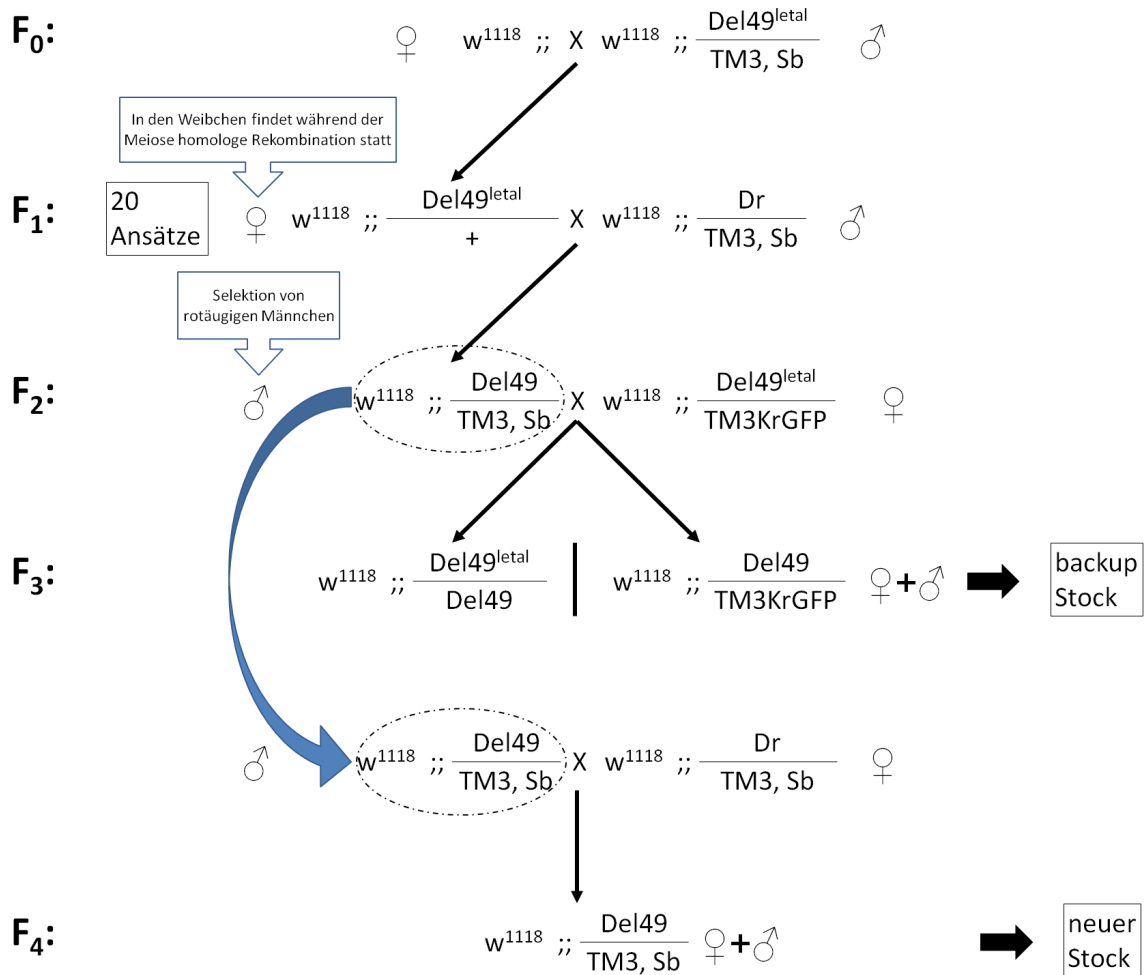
$F_0$: ♀ $w^{1118}$ ;; X $w^{1118}$ ;; $\frac{Del49^{letal}}{TM3, Sb}$ ♂

In den Weibchen findet während der Meiose homologe Rekombination statt

$F_1$: 20 Ansätze ♀ $w^{1118}$ ;; $\frac{Del49^{letal}}{+}$ X $w^{1118}$ ;; $\frac{Dr}{TM3, Sb}$ ♂

Selektion von rotäugigen Männchen

$F_2$: ♂ $w^{1118}$ ;; $\frac{Del49}{TM3, Sb}$ X $w^{1118}$ ;; $\frac{Del49^{letal}}{TM3KrGFP}$ ♀

$F_3$: $w^{1118}$ ;; $\frac{Del49^{letal}}{Del49}$ | $w^{1118}$ ;; $\frac{Del49}{TM3KrGFP}$ ♀+♂ backup Stock

♂ $w^{1118}$ ;; $\frac{Del49}{TM3, Sb}$ X $w^{1118}$ ;; $\frac{Dr}{TM3, Sb}$ ♀

$F_4$: $w^{1118}$ ;; $\frac{Del49}{TM3, Sb}$ ♀+♂ neuer Stock